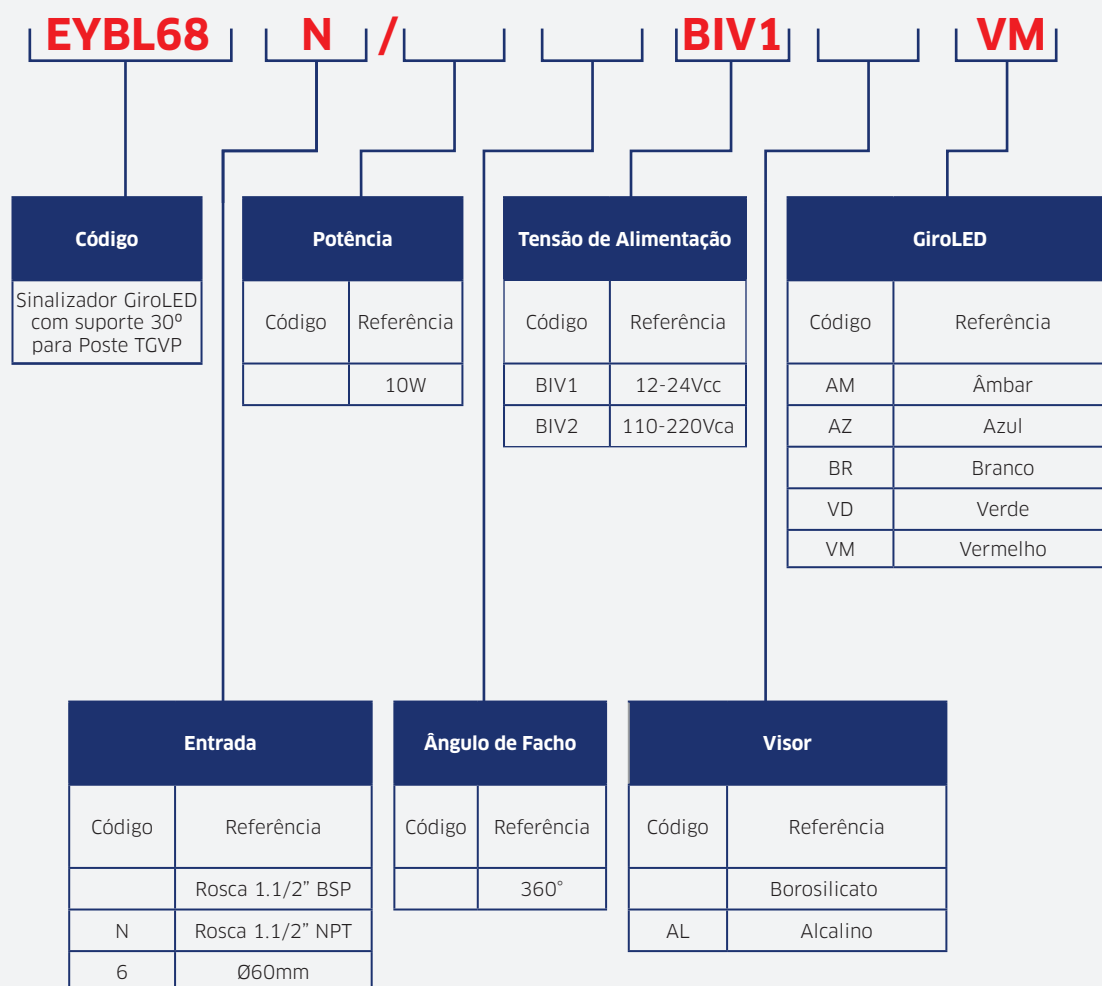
EYBL68 N / BIV1 VM

Código

Sinalizador GiroLED com suporte 30º para Poste TGVP

Potência

| Código | Referência |
|---|---|
| | 10W |

Tensão de Alimentação

| Código | Referência |
|---|---|
| BIV1 | 12-24Vcc |
| BIV2 | 110-220Vca |

GiroLED

| Código | Referência |
|---|---|
| AM | Âmbar |
| AZ | Azul |
| BR | Branco |
| VD | Verde |
| VM | Vermelho |

Entrada

| Código | Referência |
|---|---|
| | Rosca 1.1/2" BSP |
| N | Rosca 1.1/2" NPT |
| 6 | Ø60mm |

Ângulo de Facho

| Código | Referência |
|---|---|
| | 360° |

Visor

| Código | Referência |
|---|---|
| | Borosilicato |
| AL | Alcalino |